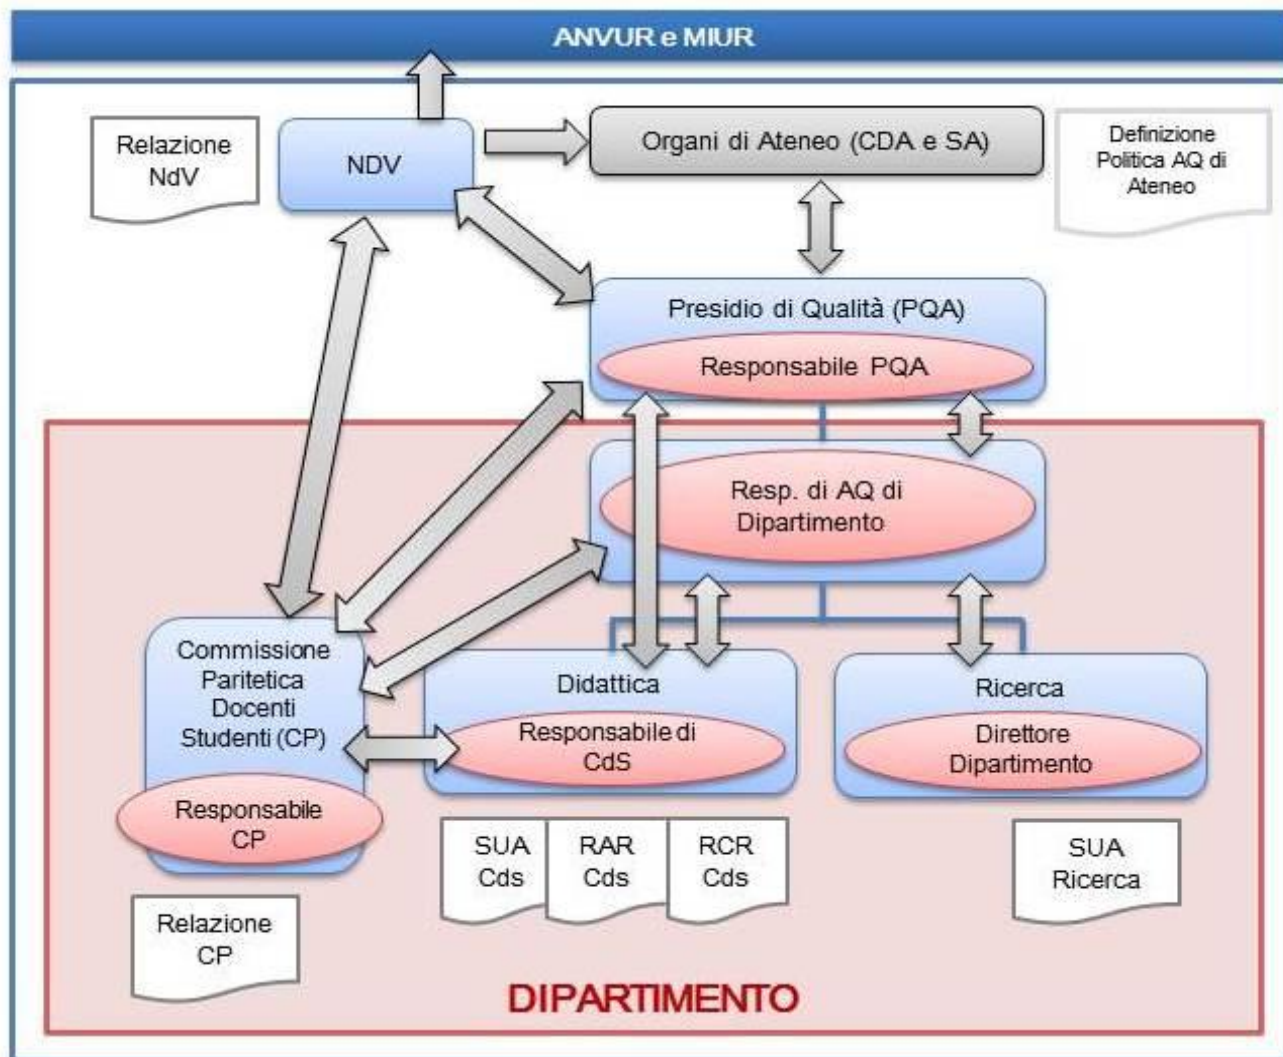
ANVUR e MIUR

Relazione NdV

NDV

Organi di Ateneo (CDA e SA)

Definizione Politica AQ di Ateneo

Presidio di Qualità (PQA)

Responsabile PQA

Resp. di AQ di Dipartimento

Commissione Paritetica Docenti Studenti (CP)

Responsabile CP

Didattica

Responsabile di CdS

Ricerca

Direttore Dipartimento

SUA Cds

RAR Cds

RCR Cds

SUA Ricerca

Relazione CP

DIPARTIMENTO